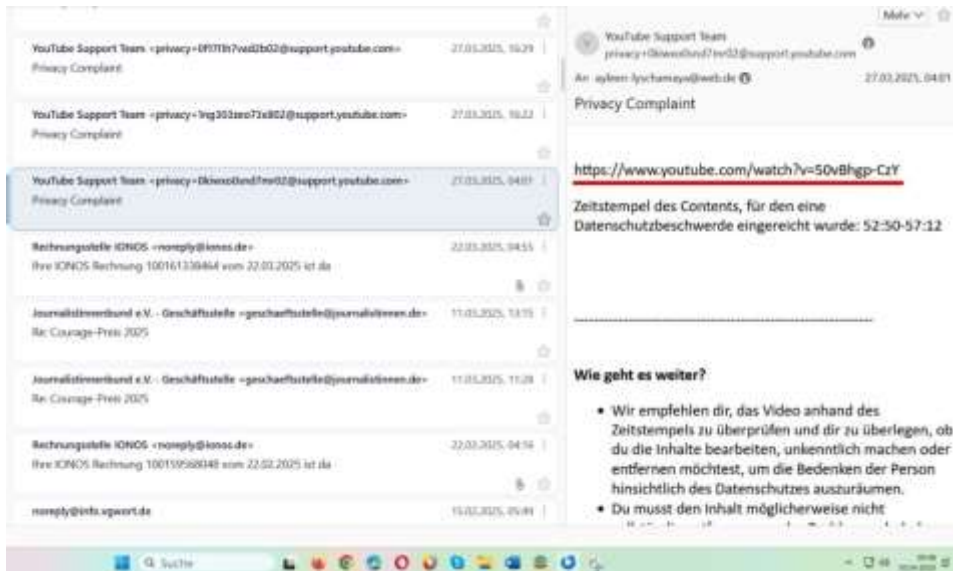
YouTube Support Team <privacy-0f07th7vad2b02@support.youtube.com> 27.03.2025, 16:29
Privacy Complaint

YouTube Support Team <privacy-1ng303zeo73x802@support.youtube.com> 27.03.2025, 16:22
Privacy Complaint

YouTube Support Team <privacy-0kiwxo0snd7mr02@support.youtube.com> 27.03.2025, 04:01
Privacy Complaint

Rechnungsstelle IONOS <noreply@ionos.de> 22.03.2025, 04:55
Ihre IONOS Rechnung 100161338464 vom 22.03.2025 ist da

Journalistinnenbund e.V. - Geschäftsstelle <geschaeftsstelle@journalistinnen.de> 11.03.2025, 13:15
Re: Courage-Preis 2025

Journalistinnenbund e.V. - Geschäftsstelle <geschaeftsstelle@journalistinnen.de> 11.03.2025, 11:28
Re: Courage-Preis 2025

Rechnungsstelle IONOS <noreply@ionos.de> 22.02.2025, 04:56
Ihre IONOS Rechnung 100159568048 vom 22.02.2025 ist da

noreply@info.vgwort.de 15.02.2025, 05:01

Mehr

YouTube Support Team
privacy-0kiwxo0snd7mr02@support.youtube.com

An: ayleen-lyschamaya@web.de 27.03.2025, 04:01

Privacy Complaint

https://www.youtube.com/watch?v=50vBhgp-CzY

Zeitstempel des Contents, für den eine Datenschutzbeschwerde eingereicht wurde: 52:50-57:12

Wie geht es weiter?

• Wir empfehlen dir, das Video anhand des Zeitstempels zu überprüfen und dir zu überlegen, ob du die Inhalte bearbeiten, unkenntlich machen oder entfernen möchtest, um die Bedenken der Person hinsichtlich des Datenschutzes auszuräumen.
• Du musst den Inhalt möglicherweise nicht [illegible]

Suche